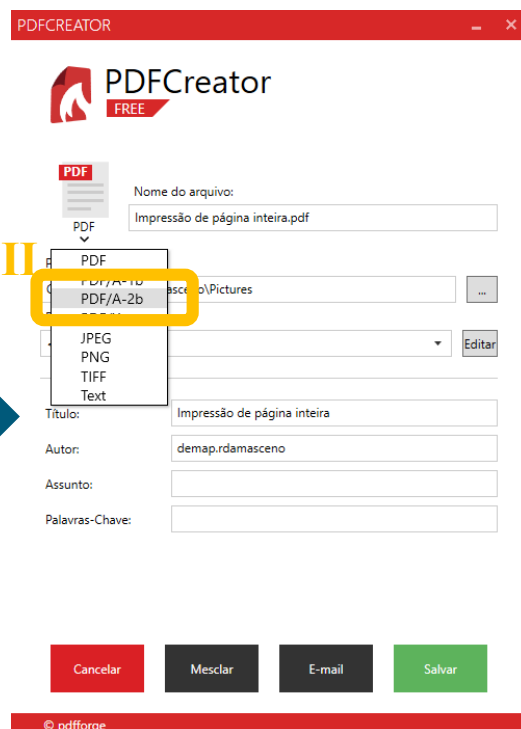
PDFCREATOR
_ ✕

PDFCreator
FREE

PDF
PDF

Nome do arquivo:
Impressão de página inteira.pdf

II

PDF
PDF/A-1b
PDF/A-2b
PDF/X
JPEG
PNG
TIFF
Text

P
C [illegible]asceno\Pictures
...
Editar

Título: Impressão de página inteira
Autor: demap.rdamasceno
Assunto:
Palavras-Chave:

Cancelar
Mesclar
E-mail
Salvar

© pdfforge